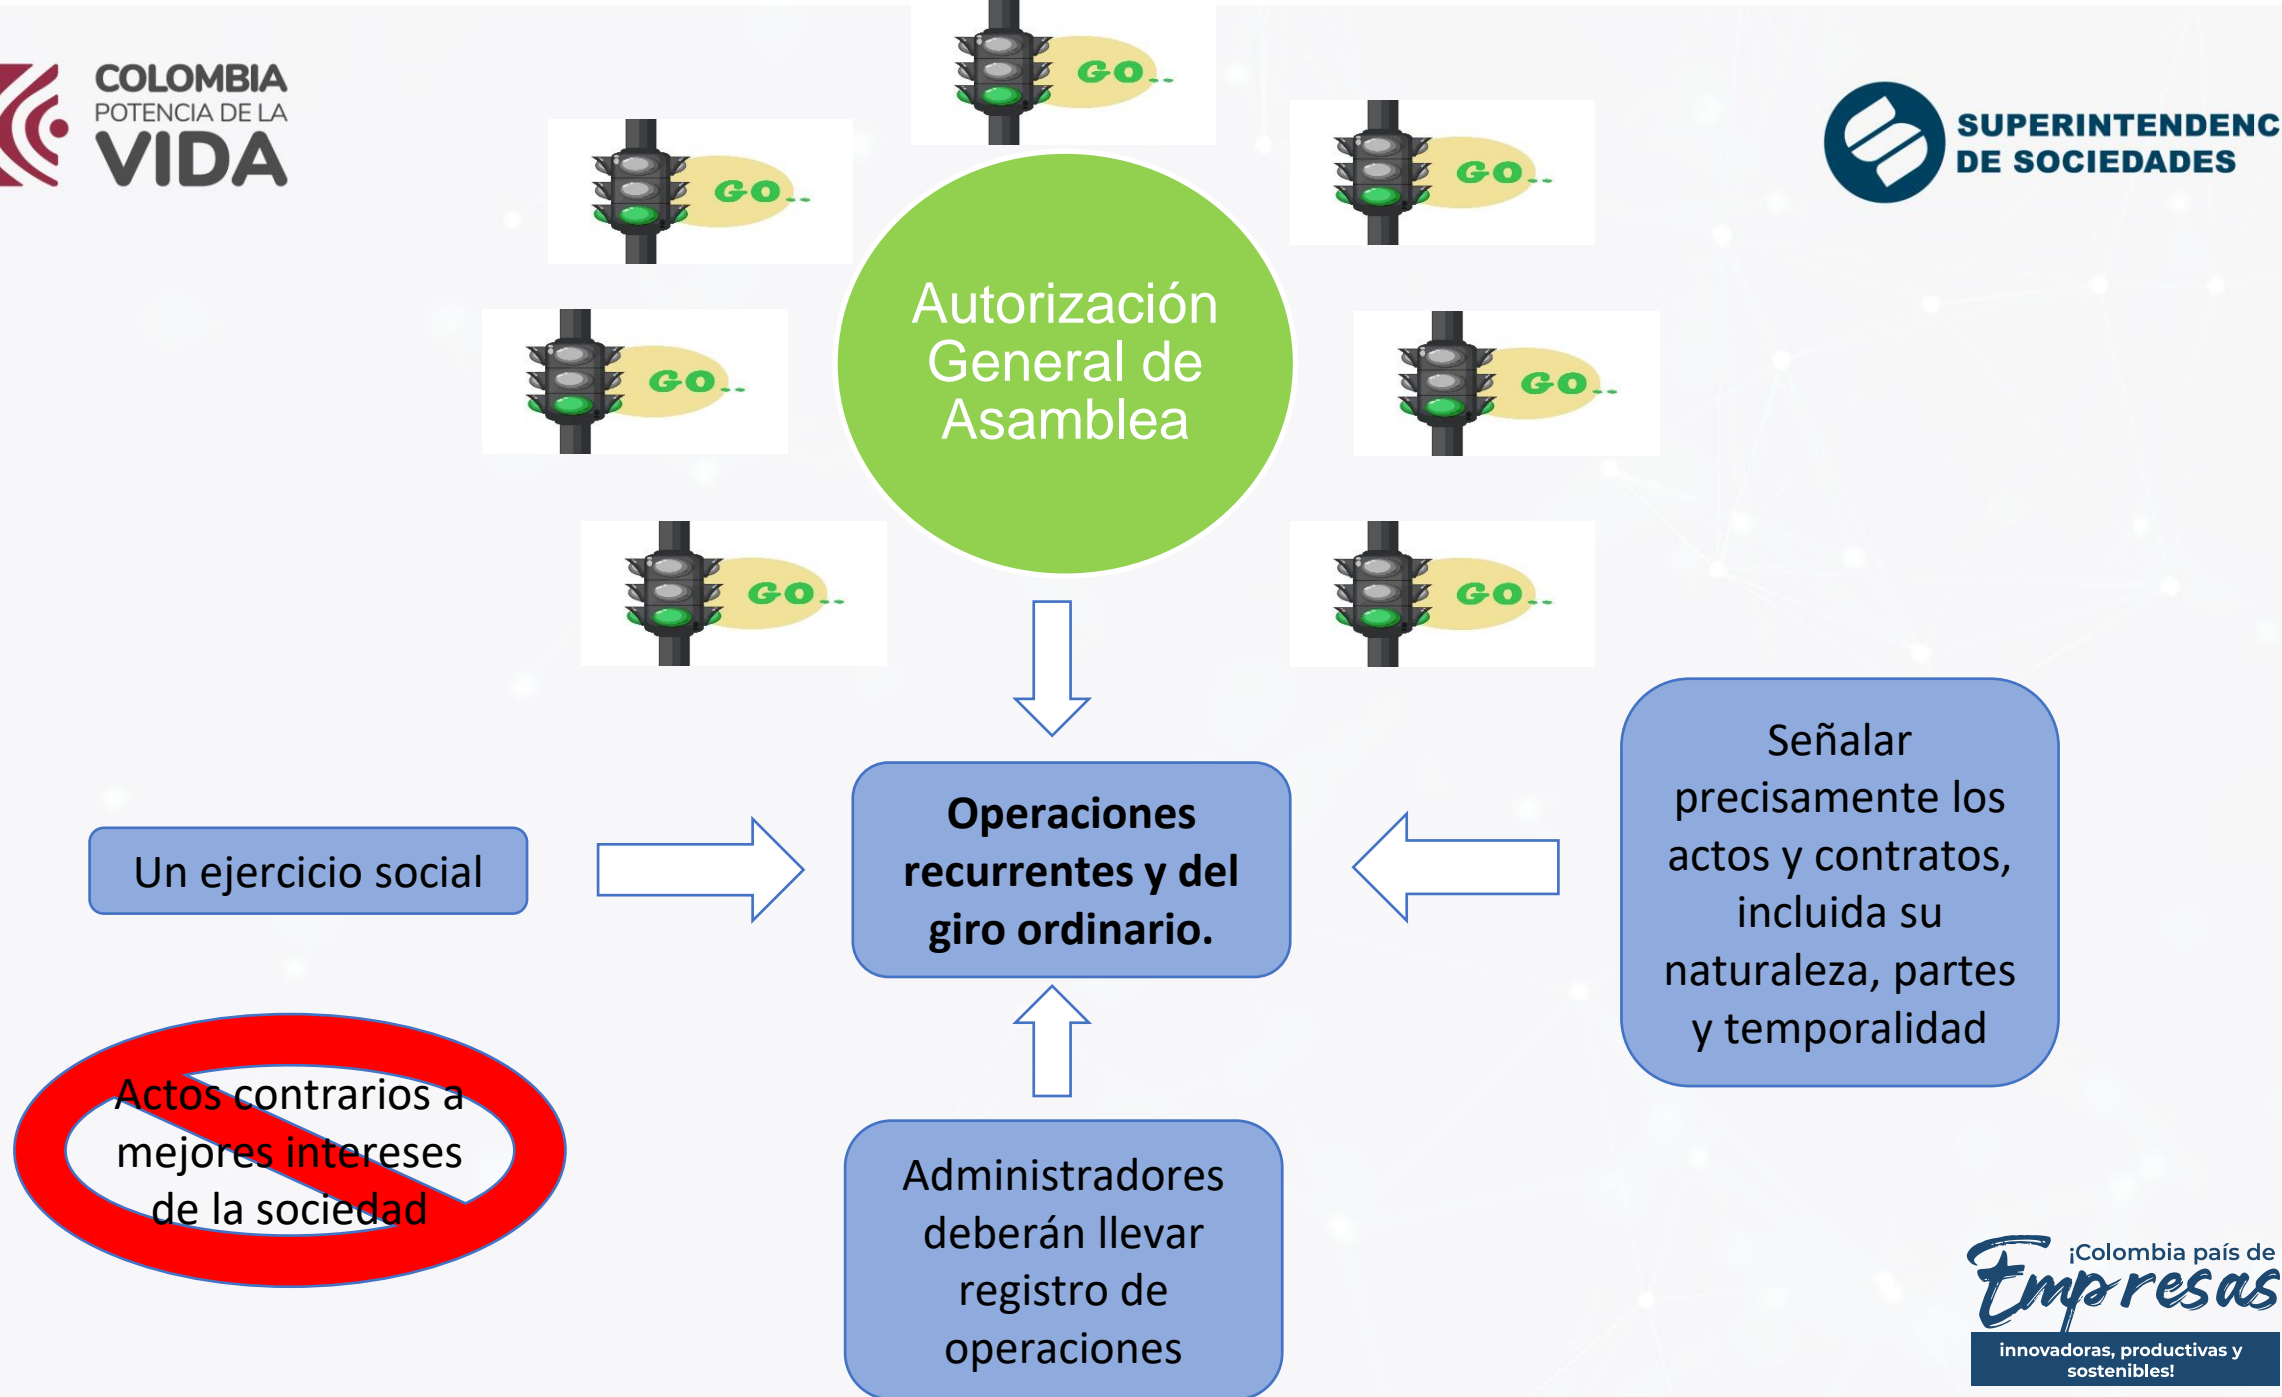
COLOMBIA
POTENCIA DE LA
VIDA

SUPERINTENDENC
DE SOCIEDADES

GO..

GO..

GO..

GO..

GO..

GO..

GO..

Autorización General de Asamblea

Un ejercicio social

Operaciones recurrentes y del giro ordinario.

Señalar precisamente los actos y contratos, incluida su naturaleza, partes y temporalidad

Actos contrarios a mejores intereses de la sociedad

Administradores deberán llevar registro de operaciones

¡Colombia país de Empresas
innovadoras, productivas y sostenibles!